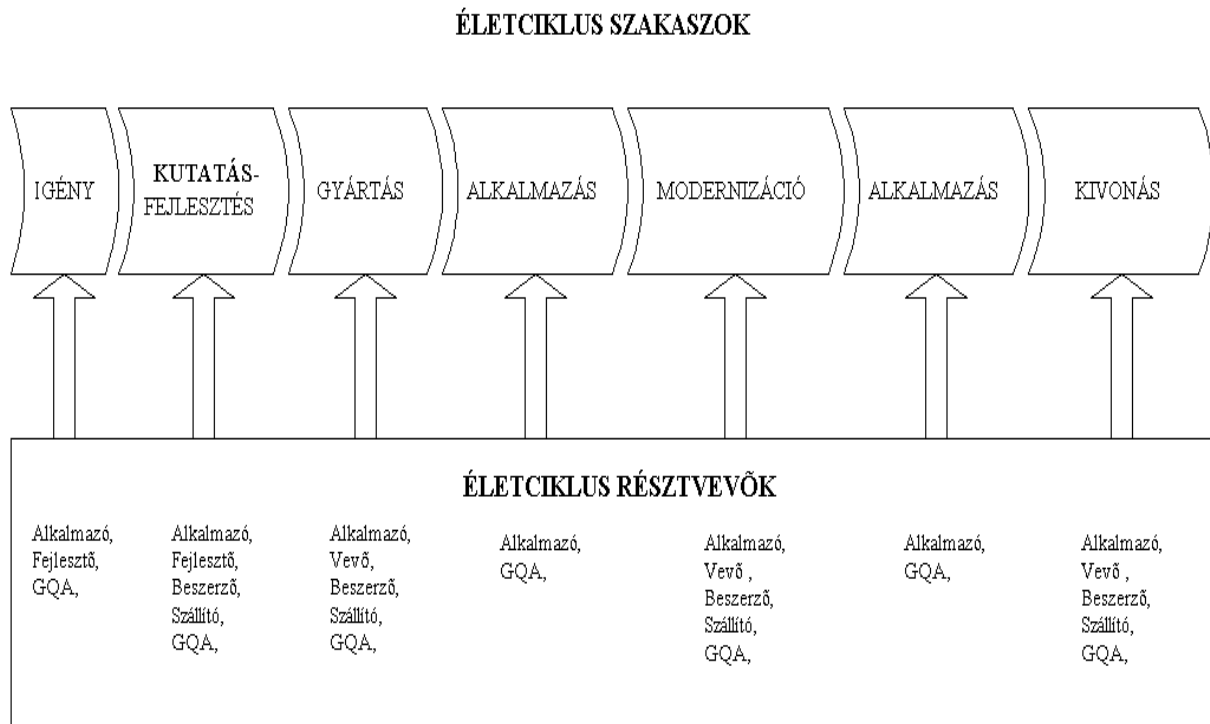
ÉLETCIKLUS SZAKASZOK

IGÉNY

KUTATÁS-FEJLESZTÉS

GYÁRTÁS

ALKALMAZÁS

MODERNIZÁCIÓ

ALKALMAZÁS

KIVONÁS

ÉLETCIKLUS RÉSZTVEVÕK

Alkalmazó, Fejlesztõ, GQA,

Alkalmazó, Fejlesztõ, Beszerzõ, Szállító, GQA,

Alkalmazó, Vevõ, Beszerzõ, Szállító, GQA,

Alkalmazó, GQA,

Alkalmazó, Vevõ , Beszerzõ, Szállító, GQA,

Alkalmazó, GQA,

Alkalmazó, Vevõ , Beszerzõ, Szállító, GQA,